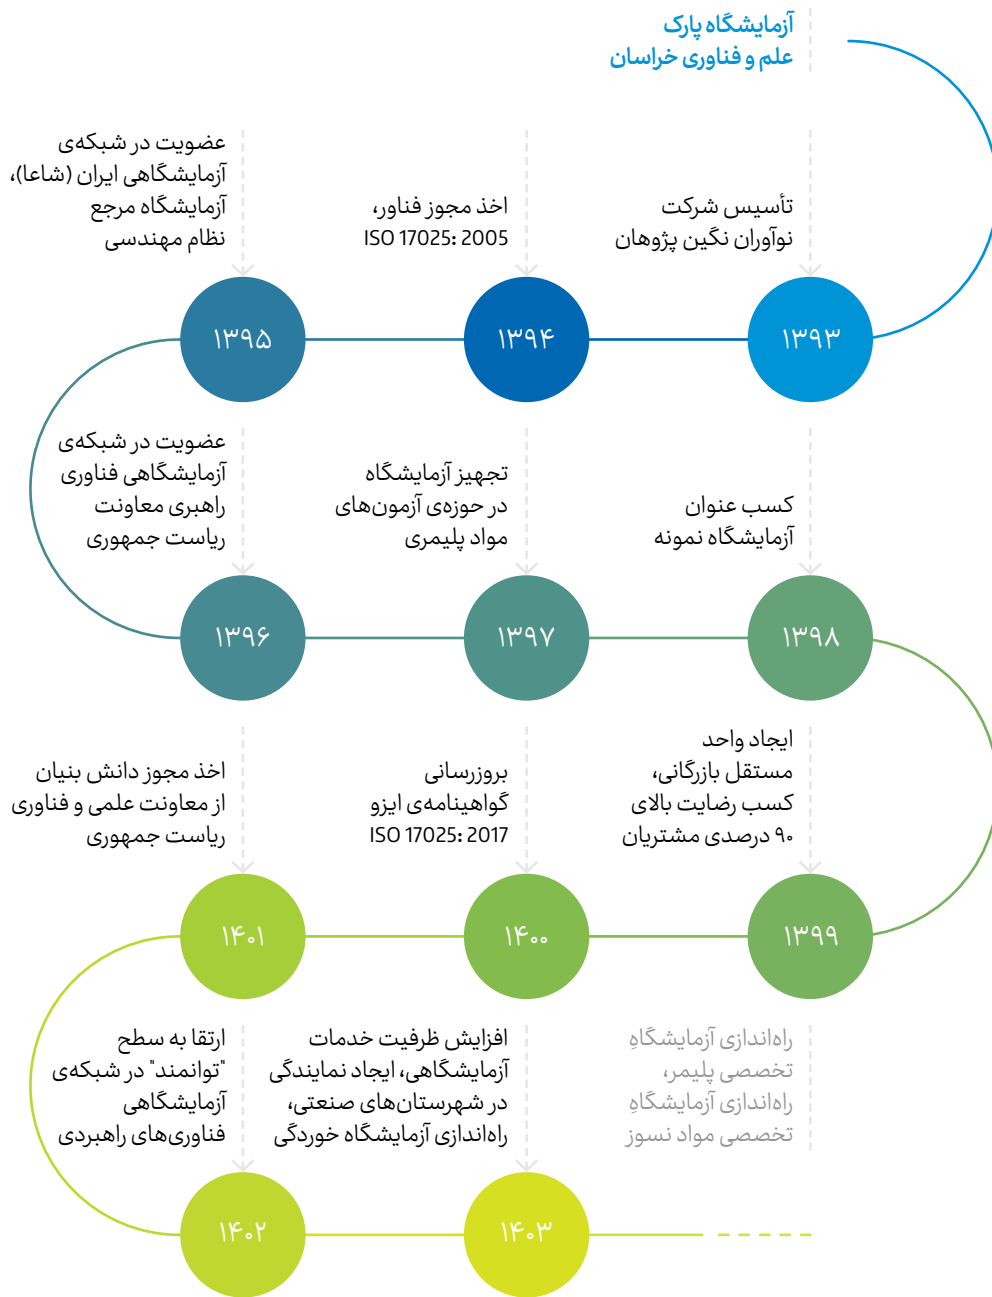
آزمایشگاه پارک
علم و فناوری خراسان

تأسیس شرکت
نوآوران نگین پژوهان

اخذ مجوز فناور،
ISO 17025: 2005

عضویت در شبکه‌ی
آزمایشگاهی ایران (شاعا)،
آزمایشگاه مرجع
نظام مهندسی

۱۳۹۳

۱۳۹۴

۱۳۹۵

کسب عنوان
آزمایشگاه نمونه

تجهیز آزمایشگاه
در حوزه‌ی آزمون‌های
مواد پلیمری

عضویت در شبکه‌ی
آزمایشگاهی فناوری
راهبری معاونت
ریاست جمهوری

۱۳۹۸

۱۳۹۷

۱۳۹۶

ایجاد واحد
مستقل بازرگانی،
کسب رضایت بالای
۹۰ درصدی مشتریان

بروزرسانی
گواهینامه‌ی ایزو
ISO 17025: 2017

اخذ مجوز دانش بنیان
از معاونت علمی و فناوری
ریاست جمهوری

۱۳۹۹

۱۴۰۰

۱۴۰۱

راه‌اندازی آزمایشگاهِ
تخصصی پلیمر،
راه‌اندازی آزمایشگاهِ
تخصصی مواد نسوز

افزایش ظرفیت خدمات
آزمایشگاهی، ایجاد نمایندگی
در شهرستان‌های صنعتی،
راه‌اندازی آزمایشگاه خوردگی

ارتقا به سطح
"توانمند" در شبکه‌ی
آزمایشگاهی
فناوری‌های راهبردی

۱۴۰۳

۱۴۰۲